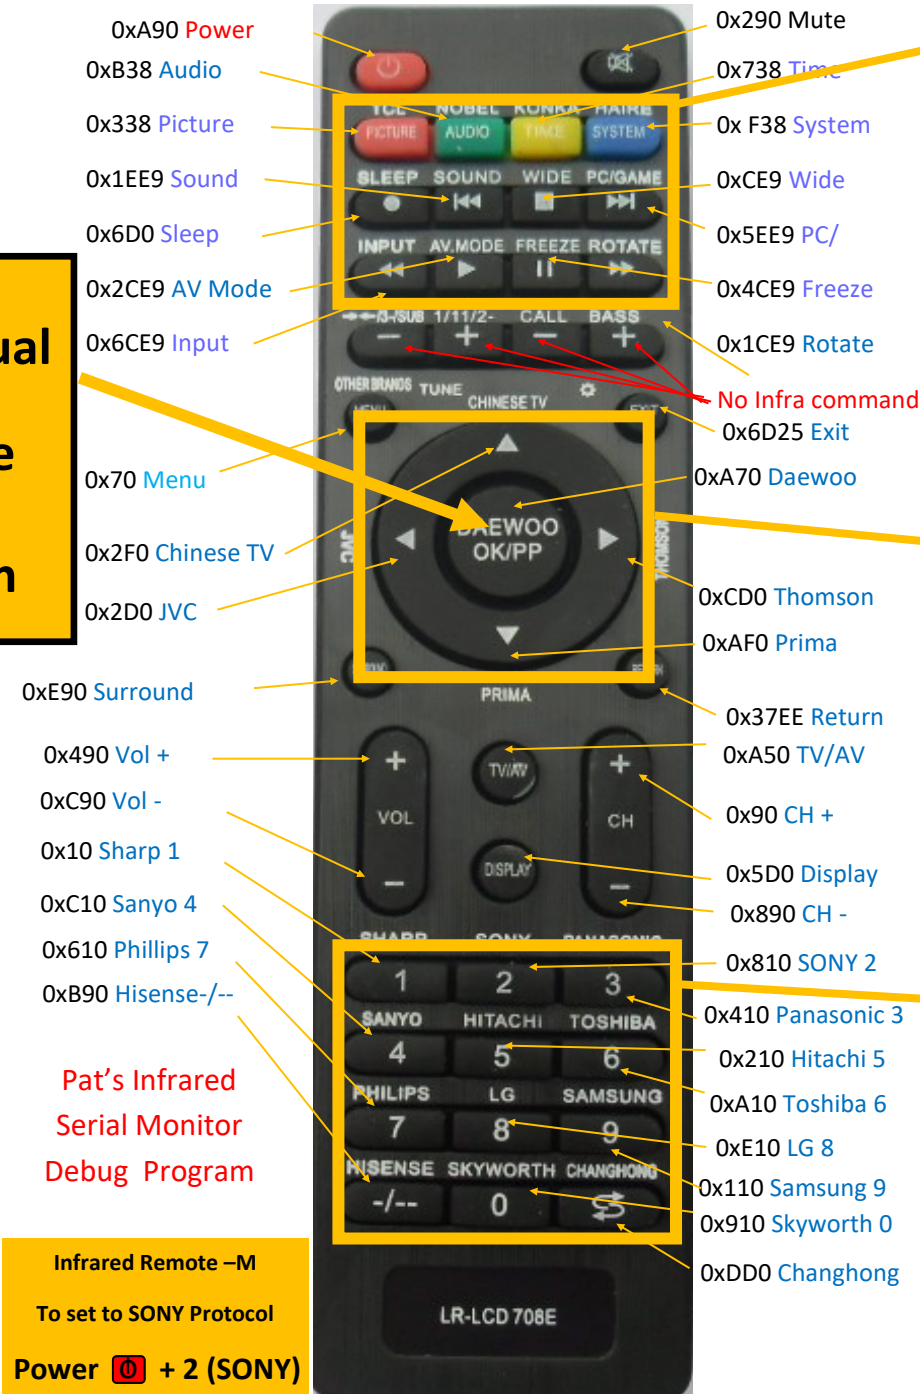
0xA90 Power
0xB38 Audio
0x338 Picture
0x1EE9 Sound
0x6D0 Sleep
0x2CE9 AV Mode
0x6CE9 Input

ual
e
n

0x70 Menu
0x2F0 Chinese TV
0x2D0 JVC
0xE90 Surround
0x490 Vol +
0xC90 Vol -
0x10 Sharp 1
0xC10 Sanyo 4
0x610 Phillips 7
0xB90 Hisense-/--

Pat's Infrared Serial Monitor Debug Program

Infrared Remote –M
To set to SONY Protocol
Power + 2 (SONY)

0x290 Mute
0x738 Time
0x F38 System
0xCE9 Wide
0x5EE9 PC/
0x4CE9 Freeze
0x1CE9 Rotate
No Infra command
0x6D25 Exit
0xA70 Daewoo
0xCD0 Thomson
0xAF0 Prima
0x37EE Return
0xA50 TV/AV
0x90 CH +
0x5D0 Display
0x890 CH -
0x810 SONY 2
0x410 Panasonic 3
0x210 Hitachi 5
0xA10 Toshiba 6
0xE10 LG 8
0x110 Samsung 9
0x910 Skyworth 0
0xDD0 Changhong

TCL NOBEL KONKA HAIER
PICTURE AUDIO TIME SYSTEM
SLEEP SOUND WIDE PC/GAME
INPUT AV.MODE FREEZE ROTATE
-/SUB 1/11/2- CALL BASS
OTHER BRANDS TUNE CHINESE TV
MENU EXIT
DAEWOO OK/PP
JVC THOMSON
PRIMA
VOL TV/AV CH DISPLAY
SHARP SONY PANASONIC
1 2 3
SANYO HITACHI TOSHIBA
4 5 6
PHILIPS LG SAMSUNG
7 8 9
HISENSE SKYWORTH CHANGHONG
-/-- 0
LR-LCD 708E